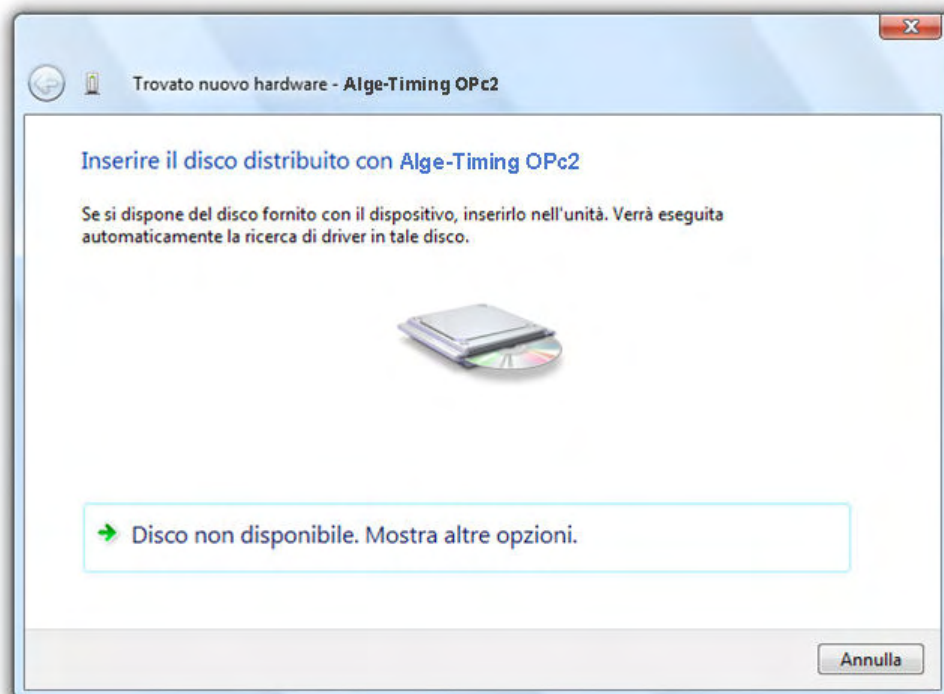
Trovato nuovo hardware - Alge-Timing OPc2

Inserire il disco distribuito con Alge-Timing OPc2

Se si dispone del disco fornito con il dispositivo, inserirlo nell'unità. Verrà eseguita automaticamente la ricerca di driver in tale disco.

Disco non disponibile. Mostra altre opzioni.

Annulla